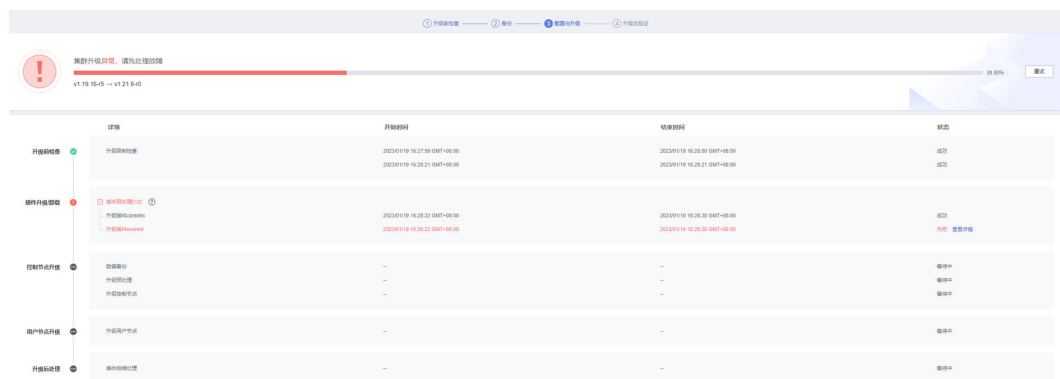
① 升级前检查 ② 备份 ③ 配置与升级 ④ 升级后验证

集群升级异常，请先处理故障

30.00%

重试

v1.19.16-r5 → v1.21.8-r0

| | 详情 | 开始时间 | 结束时间 | 状态 |
|---|---|---|---|---|
| 升级前检查 | 升级前检查 | 2023/01/19 16:27:59 GMT+08:00 | 2023/01/19 16:28:00 GMT+08:00 | 成功 |
| | | 2023/01/19 16:28:21 GMT+08:00 | 2023/01/19 16:28:21 GMT+08:00 | 成功 |
| 插件升级/回退 | 插件回退(1/2) ⑦ | | | |
| | 升级插件coredns | 2023/01/19 16:28:22 GMT+08:00 | 2023/01/19 16:28:26 GMT+08:00 | 成功 |
| | 升级插件everest | 2023/01/19 16:28:22 GMT+08:00 | 2023/01/19 16:28:26 GMT+08:00 | 失败 查看详情 |
| 控制节点升级 | 数据备份 | -- | -- | 等待中 |
| | 升级前处理 | -- | -- | 等待中 |
| | 升级控制节点 | -- | -- | 等待中 |
| 用户节点升级 | 升级用户节点 | -- | -- | 等待中 |
| 升级后处理 | 插件后续处理 | -- | -- | 等待中 |